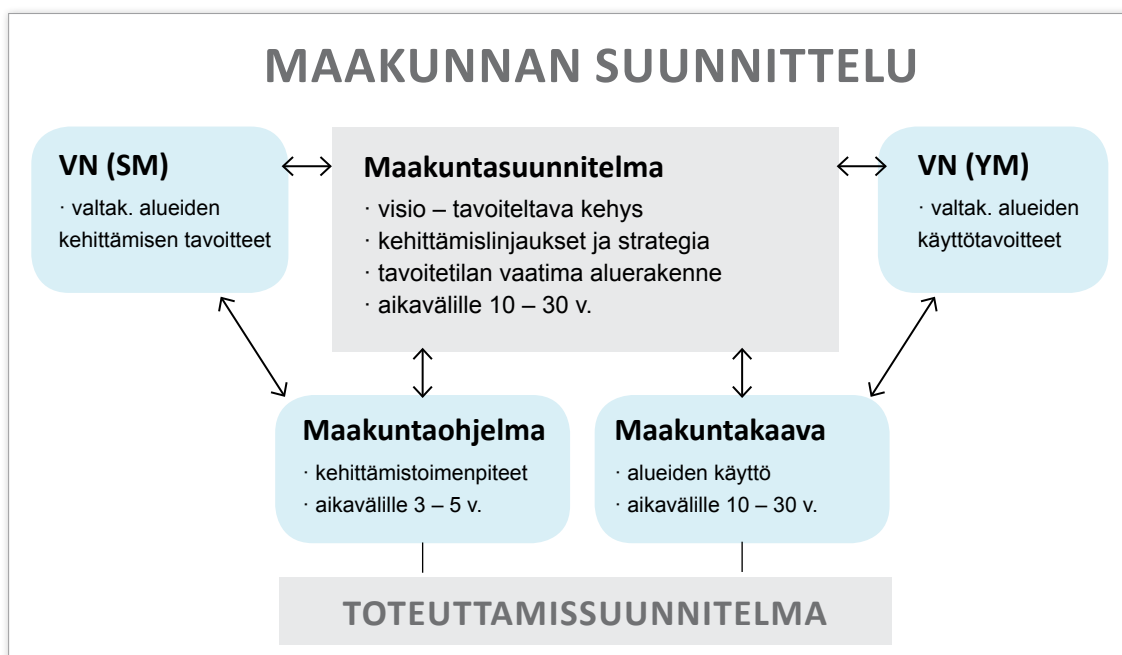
MAAKUNNAN SUUNNITTELU

VN (SM)

· valtak. alueiden kehittämisen tavoitteet

Maakuntasuunnitelma

· visio – tavoiteltava kehys
· kehittämislinjaukset ja strategia
· tavoitetilan vaatima aluerakenne
· aikavälille 10 – 30 v.

VN (YM)

· valtak. alueiden käyttötavoitteet

Maakuntaohjelma

· kehittämistoimenpiteet
· aikavälille 3 – 5 v.

Maakuntakaava

· alueiden käyttö
· aikavälille 10 – 30 v.

TOTEUTTAMISSUUNNITELMA